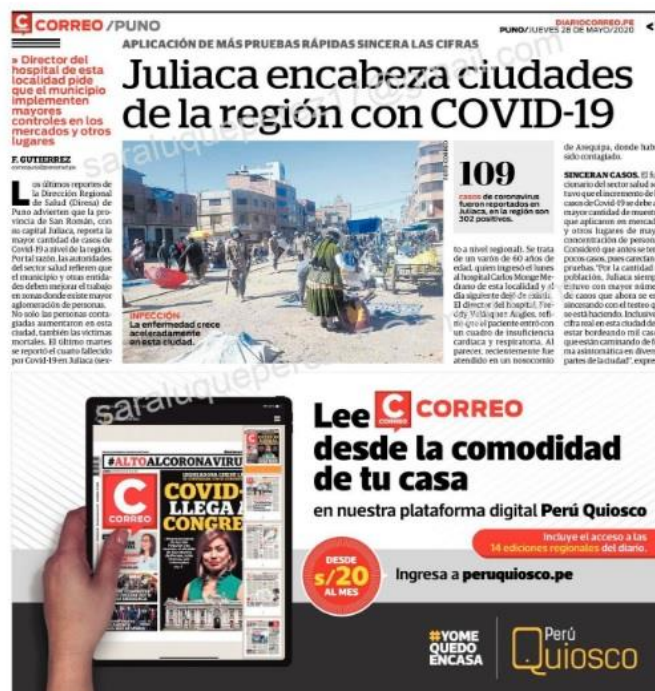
CORREO /PUNO

DIARIOCORREO.PE
PUNO/JUEVES 28 DE MAYO/2020

» Director del hospital de esta localidad pide que el municipio implementen mayores controles en los mercados y otros lugares

F. GUTIERREZ

APLICACIÓN DE MÁS PRUEBAS RÁPIDAS SINCERA LAS CIFRAS

Juliaca encabeza ciudades de la región con COVID-19

Los últimos reportes de la Dirección Regional de Salud (Diresa) de Puno advierten que la provincia de San Román, con su capital Juliaca, reporta la mayor cantidad de casos de Covid-19 a nivel de la región. Por tal razón, las autoridades del sector salud refieren que el municipio y otras entidades deben mejorar el trabajo en zonas donde existe mayor aglomeración de personas. No solo las personas contagiadas aumentaron en esta ciudad, también las víctimas mortales. El último martes se reportó el cuarto fallecido por Covid-19 en Juliaca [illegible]

109
casos de coronavirus fueron reportados en Juliaca, en la región son 302 positivos.

to a nivel regional). Se trata de un varón de 60 años de edad, quien ingresó el lunes al hospital Carlos Monge Medrano de esta localidad y al día siguiente dejó de existir. El director del hospital, Freddy Velásquez Angles, refirió que el paciente entró con un cuadro de insuficiencia cardiaca y respiratoria. Al parecer, recientemente fue atendido en un nosocomio

de Arequipa, donde habría sido contagiado.

SINCERAN CASOS. El funcionario del sector salud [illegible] tuvo que el incremento de los casos de Covid-19 se debe a la mayor cantidad de muestras que aplicaron en mercados y otros lugares de mayor concentración de personas. Consideró que antes se tenían pocos casos, pues carecían de pruebas. "Por la cantidad de población, Juliaca siempre estuvo con mayor número de casos que ahora se está sincerando con el testeo que se está haciendo. Inclusive la cifra real en esta ciudad debe estar bordeando mil casos que están caminando de forma asintomática en diversas partes de la ciudad", expre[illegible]

INFECCIÓN
La enfermedad crece aceleradamente en esta ciudad.

Lee CORREO desde la comodidad de tu casa
en nuestra plataforma digital Perú Quiosco

Incluye el acceso a las 14 ediciones regionales del diario.

DESDE s/20 AL MES

Ingresa a peruquiosco.pe

#ALTOALCORONAVIRUS
CORREO
COVID LLEGA AL CONGRE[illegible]

#YOMEQUEDOENCASA

Perú Quiosco